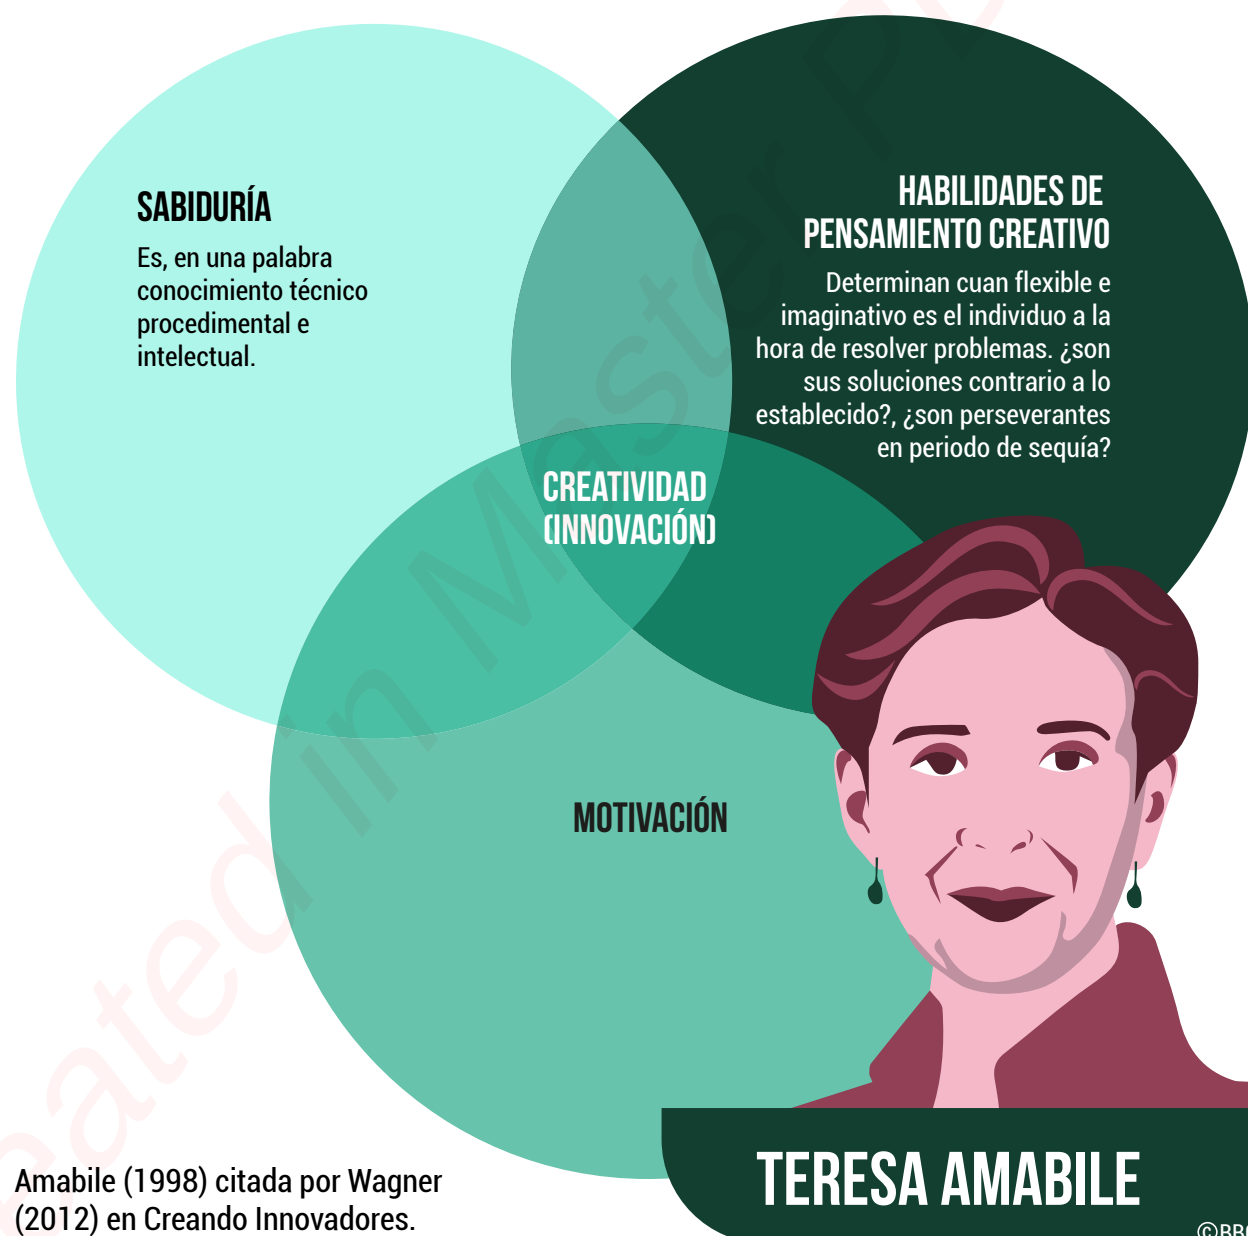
SABIDURÍA

Es, en una palabra conocimiento técnico procedimental e intelectual.

HABILIDADES DE PENSAMIENTO CREATIVO

Determinan cuan flexible e imaginativo es el individuo a la hora de resolver problemas. ¿son sus soluciones contrario a lo establecido?, ¿son perseverantes en periodo de sequía?

CREATIVIDAD (INNOVACIÓN)

MOTIVACIÓN

Amabile (1998) citada por Wagner (2012) en Creando Innovadores.

TERESA AMABILE

©BB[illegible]

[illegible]eated in Master P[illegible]